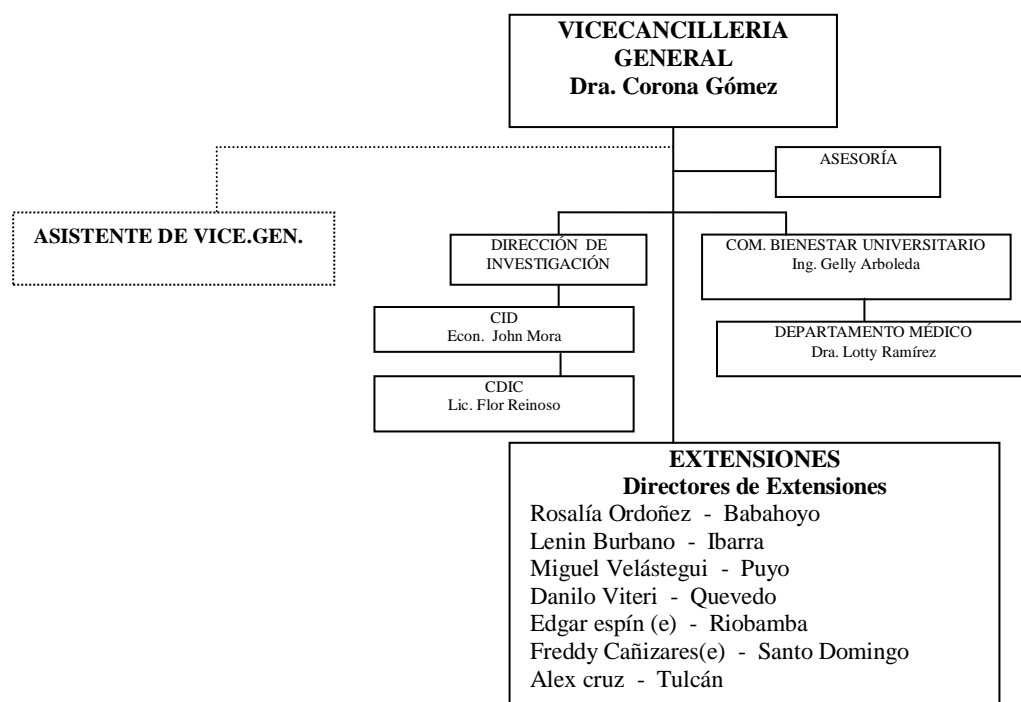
VICECANCILLERIA GENERAL
Dra. Corona Gómez

ASESORÍA

ASISTENTE DE VICE.GEN.

DIRECCIÓN DE INVESTIGACIÓN

COM. BIENESTAR UNIVERSITARIO
Ing. Gelly Arboleda

CID
Econ. John Mora

DEPARTAMENTO MÉDICO
Dra. Lotty Ramírez

CDIC
Lic. Flor Reinoso

EXTENSIONES
Directores de Extensiones
Rosalía Ordoñez - Babahoyo
Lenin Burbano - Ibarra
Miguel Velástegui - Puyo
Danilo Viteri - Quevedo
Edgar espín (e) - Riobamba
Freddy Cañizares(e) - Santo Domingo
Alex cruz - Tulcán